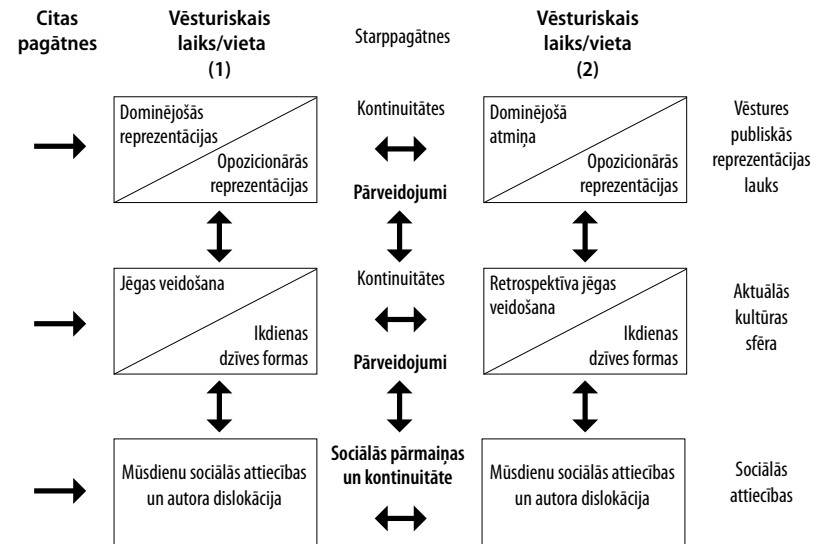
Citas pagātnes

Vēsturiskais laiks/vieta (1)

Starppagātnes

Vēsturiskais laiks/vieta (2)

Dominējošās reprezentācijas

Opozicionārās reprezentācijas

Kontinuitātes

Pārveidojumi

Dominējošā atmiņa

Opozicionārās reprezentācijas

Vēstures publiskās reprezentācijas lauks

Jēgas veidošana

Ikdienas dzīves formas

Kontinuitātes

Pārveidojumi

Retrospektīva jēgas veidošana

Ikdienas dzīves formas

Aktuālās kultūras sfēra

Mūsdienu sociālās attiecības un autora dislokācija

Sociālās pārmaiņas un kontinuitāte

Mūsdienu sociālās attiecības un autora dislokācija

Sociālās attiecības